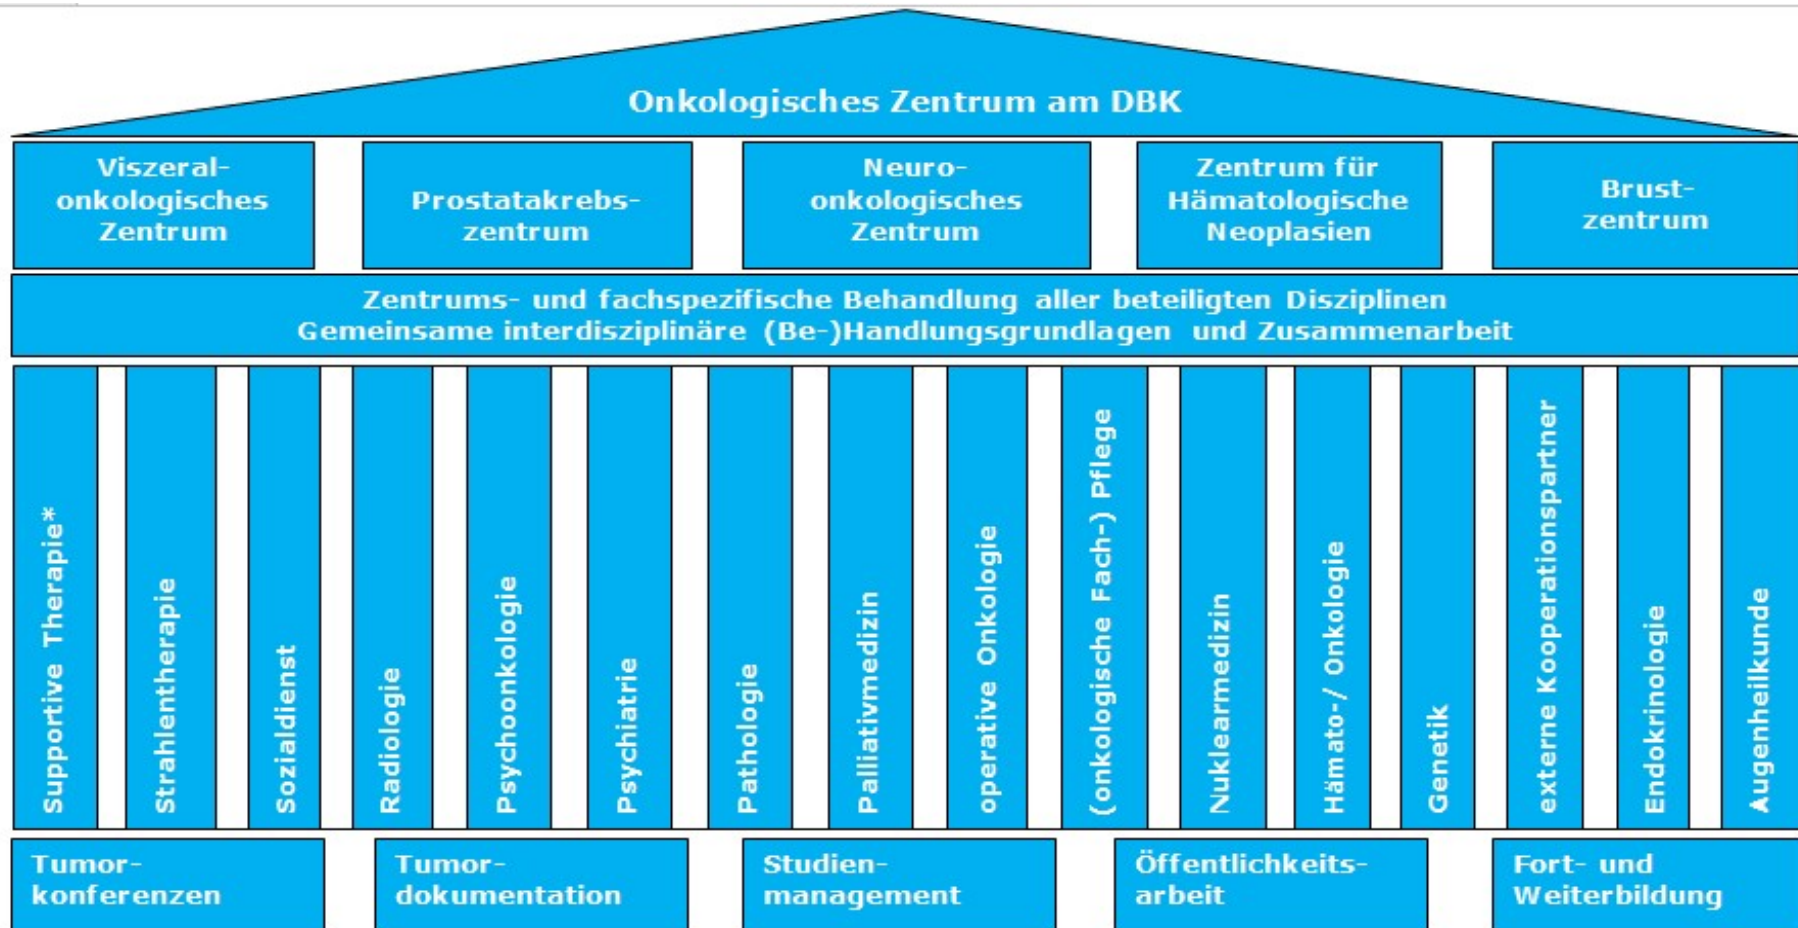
Onkologisches Zentrum am DBK

Viszeral-onkologisches Zentrum

Prostatakrebs-zentrum

Neuro-onkologisches Zentrum

Zentrum für Hämatologische Neoplasien

Brust-zentrum

Zentrums- und fachspezifische Behandlung aller beteiligten Disziplinen
Gemeinsame interdisziplinäre (Be-)Handlungsgrundlagen und Zusammenarbeit

Supportive Therapie*

Strahlentherapie

Sozialdienst

Radiologie

Psychoonkologie

Psychiatrie

Pathologie

Palliativmedizin

operative Onkologie

(onkologische Fach-) Pflege

Nuklearmedizin

Hämato-/ Onkologie

Genetik

externe Kooperationspartner

Endokrinologie

Augenheilkunde

Tumor-konferenzen

Tumor-dokumentation

Studien-management

Öffentlichkeits-arbeit

Fort- und Weiterbildung